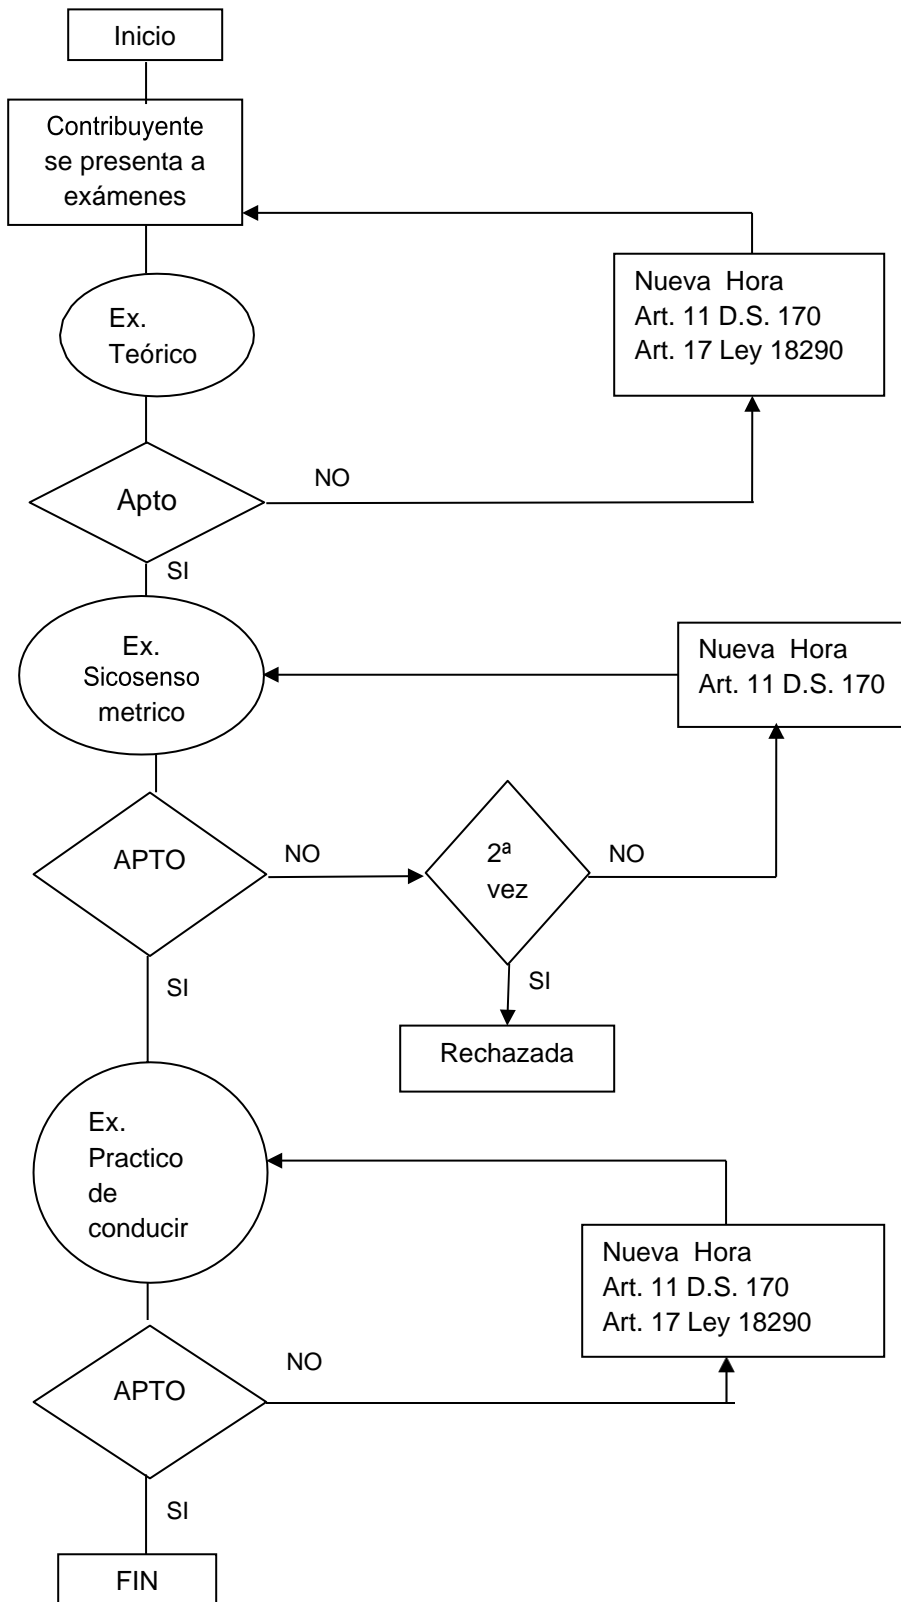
Inicio

Contribuyente se presenta a exámenes

Nueva Hora
Art. 11 D.S. 170
Art. 17 Ley 18290

Ex. Teórico

NO

Apto

SI

Nueva Hora
Art. 11 D.S. 170

Ex. Sicosenso metrico

APTO

NO

2ª vez

NO

SI

SI

Rechazada

Ex. Practico de conducir

Nueva Hora
Art. 11 D.S. 170
Art. 17 Ley 18290

NO

APTO

SI

FIN